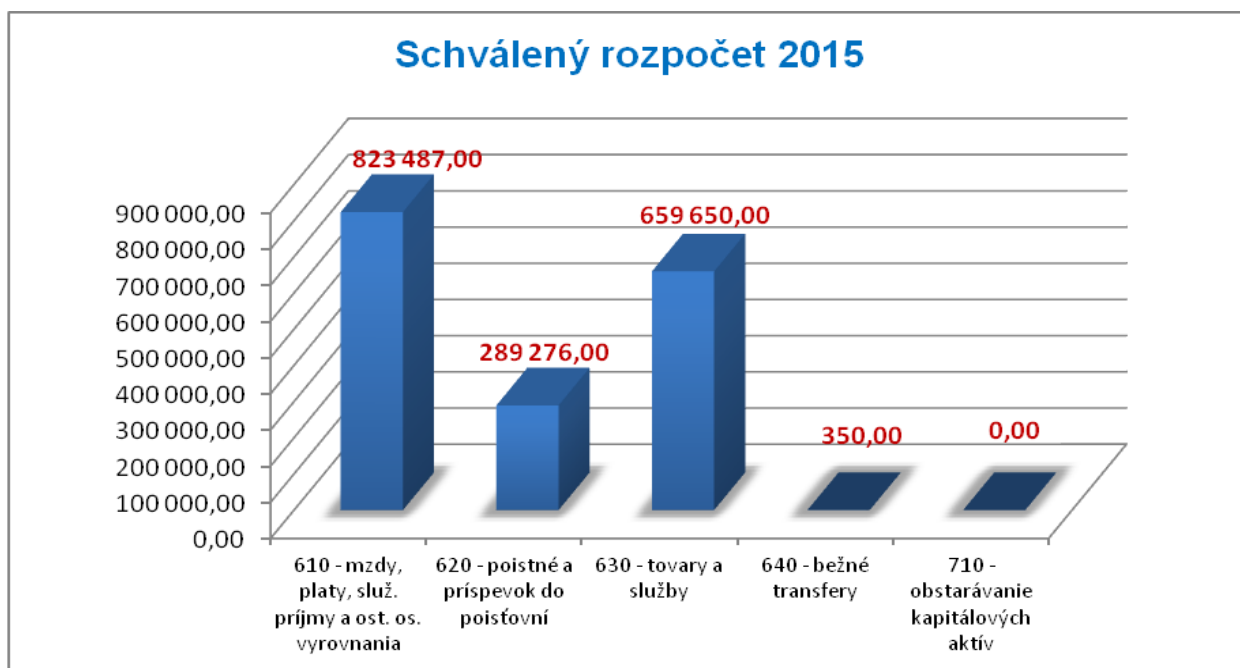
Schválený rozpočet 2015

900 000,00
800 000,00
700 000,00
600 000,00
500 000,00
400 000,00
300 000,00
200 000,00
100 000,00
0,00

823 487,00
289 276,00
659 650,00
350,00
0,00

610 - mzdy, platy, služ. príjmy a ost. os. vyrovnania
620 - poistné a príspevok do poisťovní
630 - tovary a služby
640 - bežné transfery
710 - obstarávanie kapitálových aktív